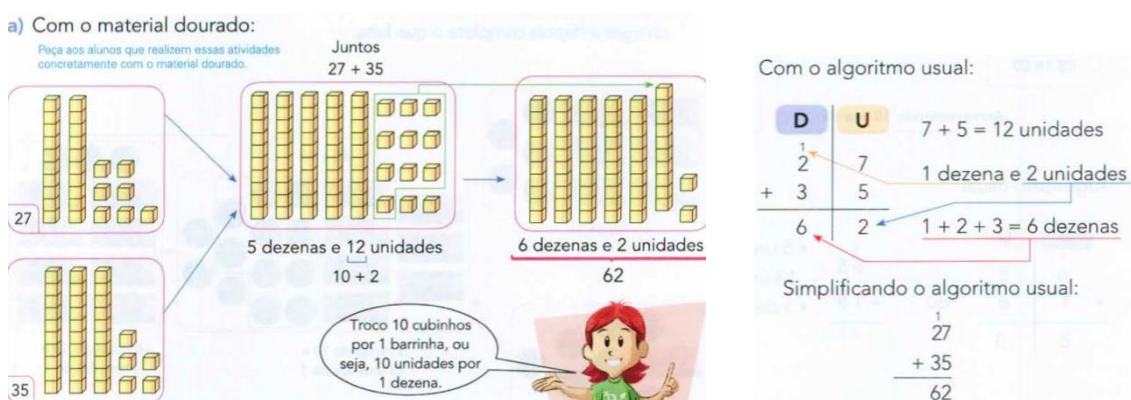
a) Com o material dourado:

Peça aos alunos que realizem essas atividades concretamente com o material dourado.

Juntos
27 + 35

27

35

5 dezenas e 12 unidades
10 + 2

6 dezenas e 2 unidades
62

Troco 10 cubinhos por 1 barrinha, ou seja, 10 unidades por 1 dezena.

Com o algoritmo usual:

| D | U |
|---|---|
| $\overset{1}{2}$ | 7 |
| + 3 | 5 |
| 6 | 2 |

7 + 5 = 12 unidades

1 dezena e 2 unidades

1 + 2 + 3 = 6 dezenas

Simplificando o algoritmo usual:

$\overset{1}{2}7$
+ 35
62